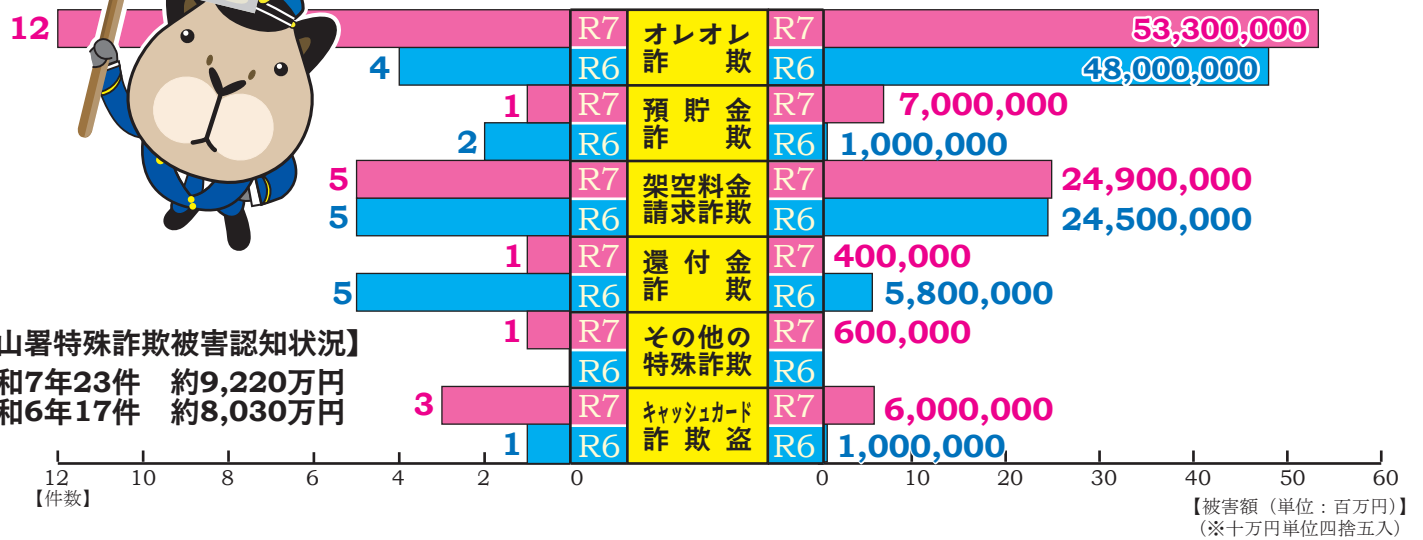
| 件数 | 年 | 種別 | 年 | 被害額 |
|---|---|---|---|---|
| 12 | R7 | オレオレ詐欺 | R7 | 53,300,000 |
| 4 | R6 | | R6 | 48,000,000 |
| 1 | R7 | 預貯金詐欺 | R7 | 7,000,000 |
| 2 | R6 | | R6 | 1,000,000 |
| 5 | R7 | 架空料金請求詐欺 | R7 | 24,900,000 |
| 5 | R6 | | R6 | 24,500,000 |
| 1 | R7 | 還付金詐欺 | R7 | 400,000 |
| 5 | R6 | | R6 | 5,800,000 |
| 1 | R7 | その他の特殊詐欺 | R7 | 600,000 |
| | R6 | | R6 | |
| 3 | R7 | キャッシュカード詐欺盗 | R7 | 6,000,000 |
| 1 | R6 | | R6 | 1,000,000 |

山署特殊詐欺被害認知状況】
和7年23件　約9,220万円
和6年17件　約8,030万円

12 10 8 6 4 2 0
【件数】

0 10 20 30 40 50 60
【被害額（単位：百万円）】
（※十万円単位四捨五入）